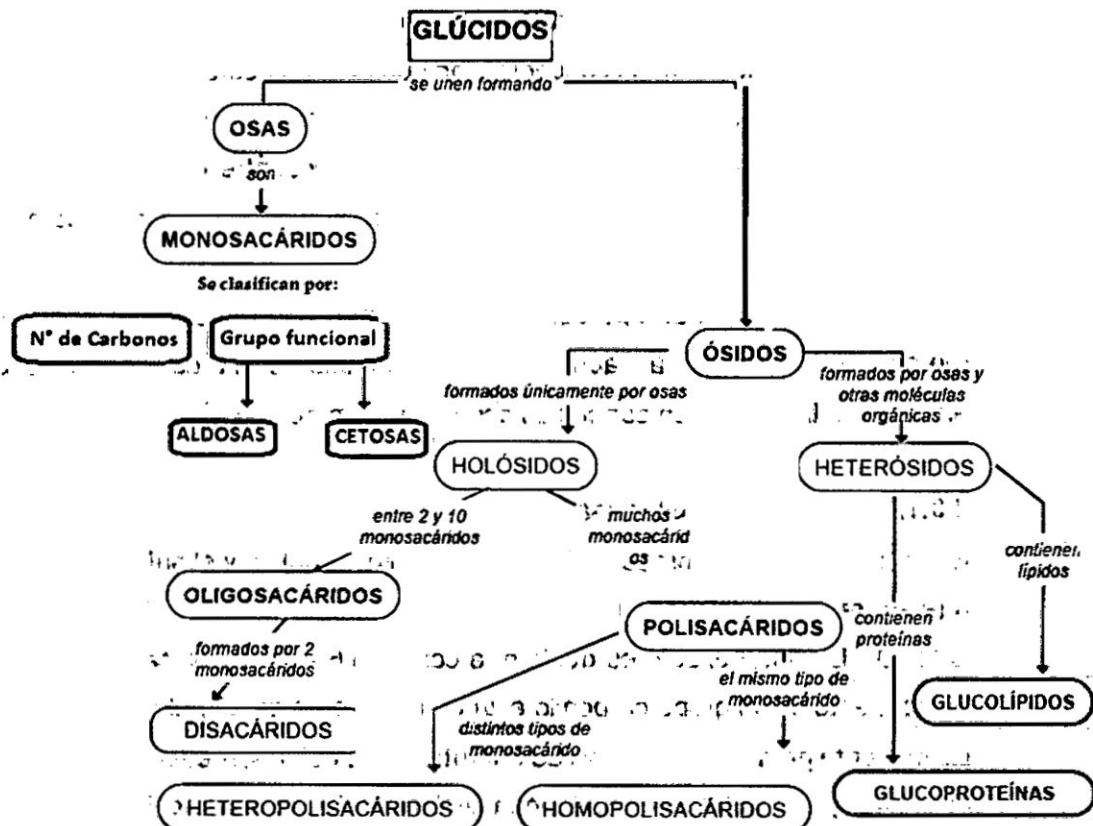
GLÚCIDOS

se unen formando

OSAS

son

MONOSACÁRIDOS

Se clasifican por:

N° de Carbonos

Grupo funcional

ALDOSAS

CETOSAS

ÓSIDOS

formados únicamente por osas

formados por osas y otras moléculas orgánicas

HOLÓSIDOS

HETERÓSIDOS

entre 2 y 10 monosacáridos

muchos monosacáridos

contienen lípidos

OLIGOSACÁRIDOS

POLISACÁRIDOS

contienen proteínas

formados por 2 monosacáridos

el mismo tipo de monosacárido

GLUCOLÍPIDOS

DISACÁRIDOS

distintos tipos de monosacárido

HETEROPOLISACÁRIDOS

HOMOPOLISACÁRIDOS

GLUCOPROTEÍNAS